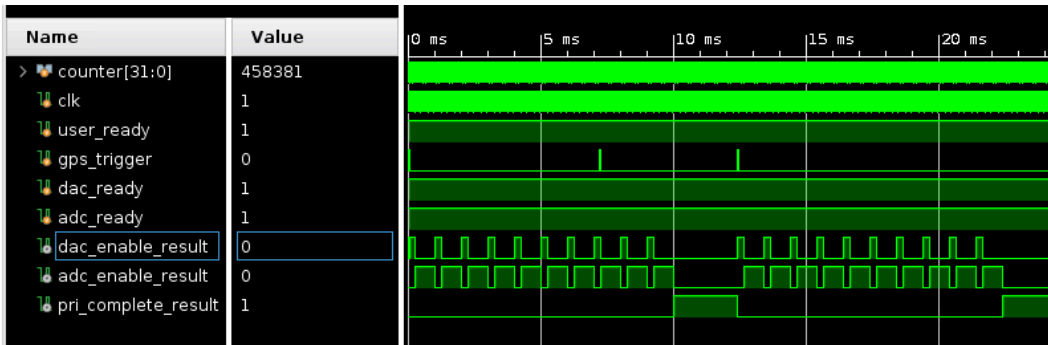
| Name | Value |
|---|---|
| counter[31:0] | 458381 |
| clk | 1 |
| user_ready | 1 |
| gps_trigger | 0 |
| dac_ready | 1 |
| adc_ready | 1 |
| dac_enable_result | 0 |
| adc_enable_result | 0 |
| pri_complete_result | 1 |

0 ms
5 ms
10 ms
15 ms
20 ms